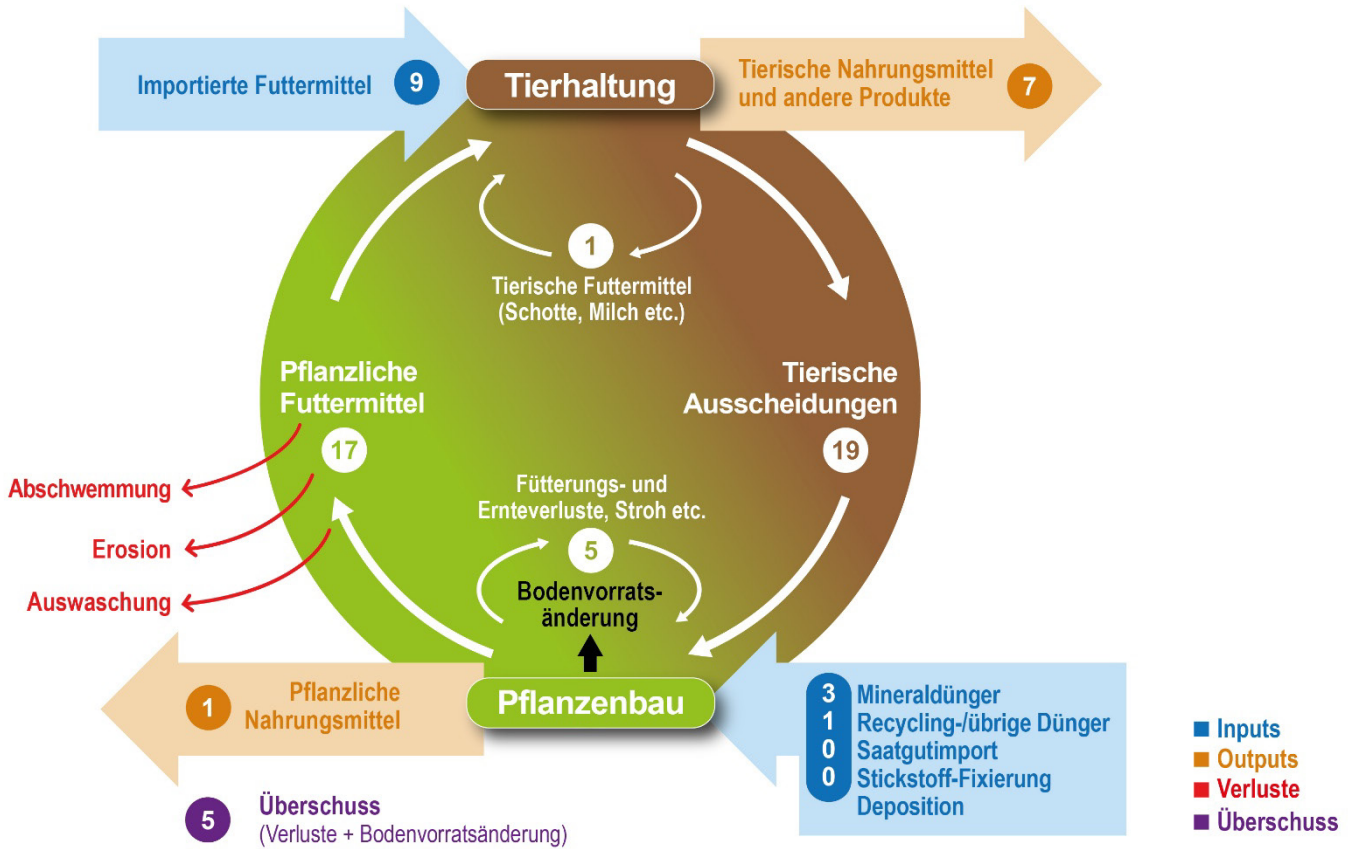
Importierte Futtermittel 9

Tierhaltung

Tierische Nahrungsmittel und andere Produkte 7

1
Tierische Futtermittel (Schotte, Milch etc.)

Pflanzliche Futtermittel
17

Tierische Ausscheidungen
19

Abschwemmung
Erosion
Auswaschung

Fütterungs- und Ernteverluste, Stroh etc.
5
Bodenvorrats-änderung

1 Pflanzliche Nahrungsmittel

Pflanzenbau

3 Mineraldünger
1 Recycling-/übrige Dünger
0 Saatgutimport
0 Stickstoff-Fixierung
Deposition

5 Überschuss
(Verluste + Bodenvorratsänderung)

Inputs
Outputs
Verluste
Überschuss